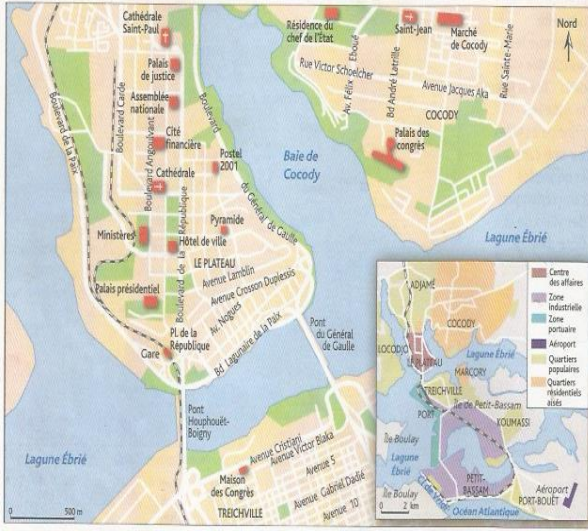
Cathédrale Saint-Paul
Palais de justice
Assemblée nationale
Cité financière
Cathédrale
Postel 2001
Pyramide
Hôtel de ville
Ministères
Palais présidentiel
PL de la République
Gare
LE PLATEAU
Boulevard Carde
Boulevard Angoulvant
Boulevard de la République
Boulevard
Boulevard de la Paix
Avenue Lamblin
Avenue Crosson Duplessis
Av. Nogues
Bd Lagunaire de la Paix
Bd du Général de Gaulle
Baie de Cocody
Pont du Général de Gaulle
Pont Houphouët-Boigny
Lagune Ébrié
Résidence du chef de l'État
Saint-Jean
Marché de Cocody
Nord
Rue Victor Schoelcher
Av. Félix Eboué
Bd André Latrille
Avenue Jacques Aka
Rue Sainte-Marie
COCODY
Palais des congrès
Lagune Ébrié
Avenue Cristiani
Avenue Victor Blaka
Avenue 5
Maison des Congrès
Avenue Gabriel Dadié
Avenue 10
TREICHVILLE
0 500 m

ADJAMÉ
COCODY
LOCODJO
LE PLATEAU
Lagune Ébrié
MARCORY
TREICHVILLE
PORT
Île de Petit-Bassam
KOUMASSI
Île Boulay
Lagune Ébrié
PETIT-BASSAM
Île Boulay
Canal de Vridi
Océan Atlantique
Aéroport PORT-BOUËT
0 2 km
Centre des affaires
Zone industrielle
Zone portuaire
Aéroport
Quartiers populaires
Quartiers résidentiels aisés